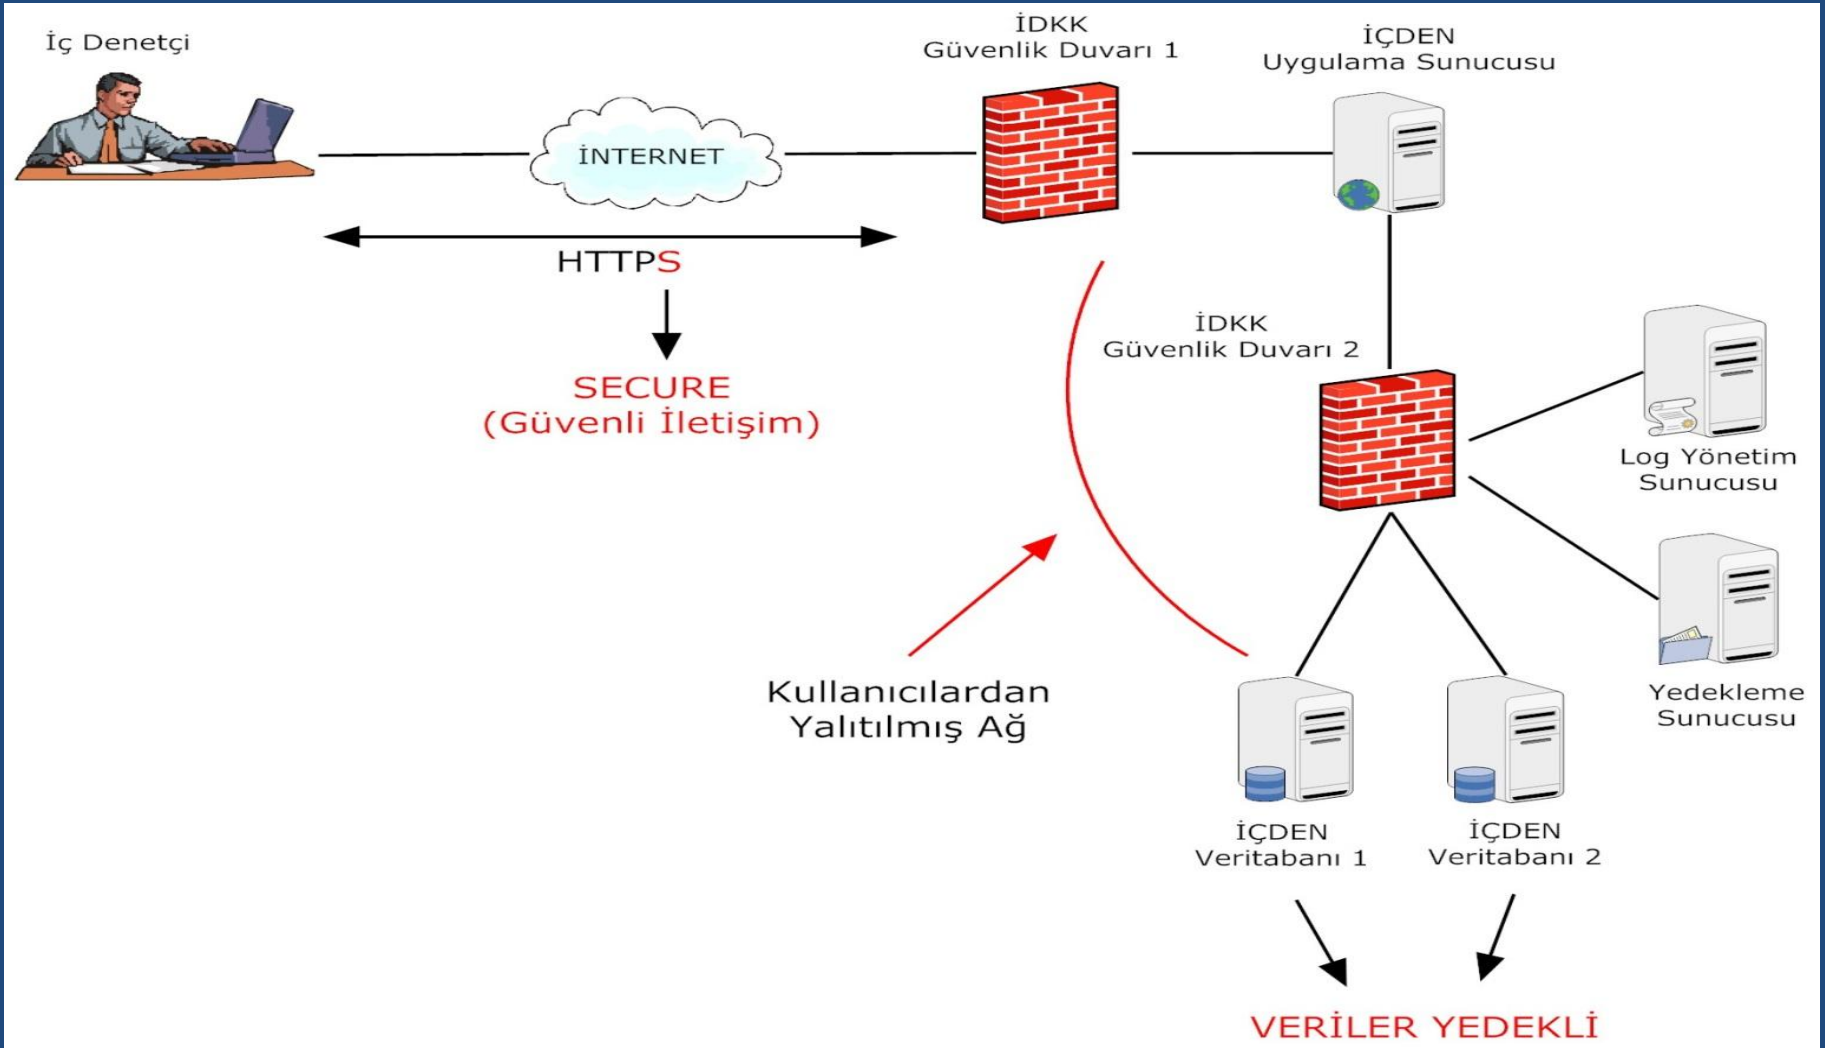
İç Denetçi

İNTERNET

HTTPS

SECURE
(Güvenli İletişim)

İDKK
Güvenlik Duvarı 1

İÇDEN
Uygulama Sunucusu

İDKK
Güvenlik Duvarı 2

Log Yönetim
Sunucusu

Yedekleme
Sunucusu

Kullanıcılardan
Yalıtılmış Ağ

İÇDEN
Veritabanı 1

İÇDEN
Veritabanı 2

VERİLER YEDEKLİ